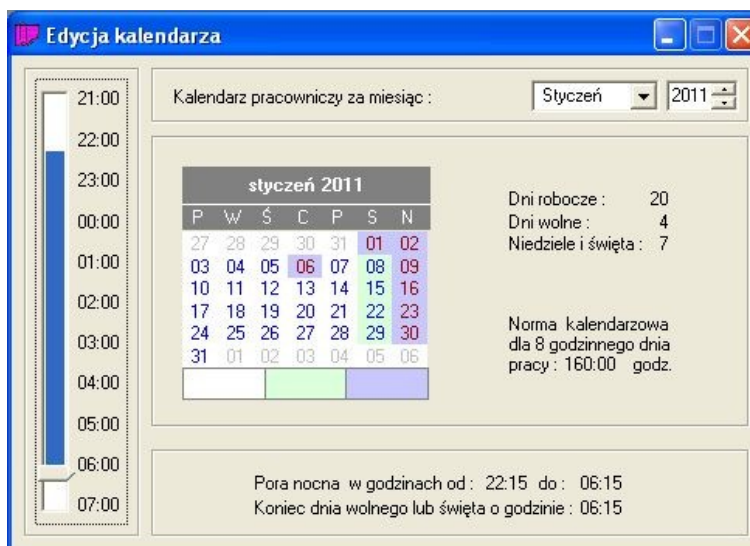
Edycja kalendarza

21:00
22:00
23:00
00:00
01:00
02:00
03:00
04:00
05:00
06:00
07:00

Kalendarz pracowniczy za miesiąc : Styczeń 2011

styczeń 2011

| P | W | Ś | C | P | S | N |
|---|---|---|---|---|---|---|
| 27 | 28 | 29 | 30 | 31 | 01 | 02 |
| 03 | 04 | 05 | 06 | 07 | 08 | 09 |
| 10 | 11 | 12 | 13 | 14 | 15 | 16 |
| 17 | 18 | 19 | 20 | 21 | 22 | 23 |
| 24 | 25 | 26 | 27 | 28 | 29 | 30 |
| 31 | 01 | 02 | 03 | 04 | 05 | 06 |

Dni robocze : 20
Dni wolne : 4
Niedziele i święta : 7

Norma kalendarzowa dla 8 godzinnego dnia pracy : 160:00 godz.

Pora nocna w godzinach od : 22:15 do : 06:15
Koniec dnia wolnego lub święta o godzinie : 06:15